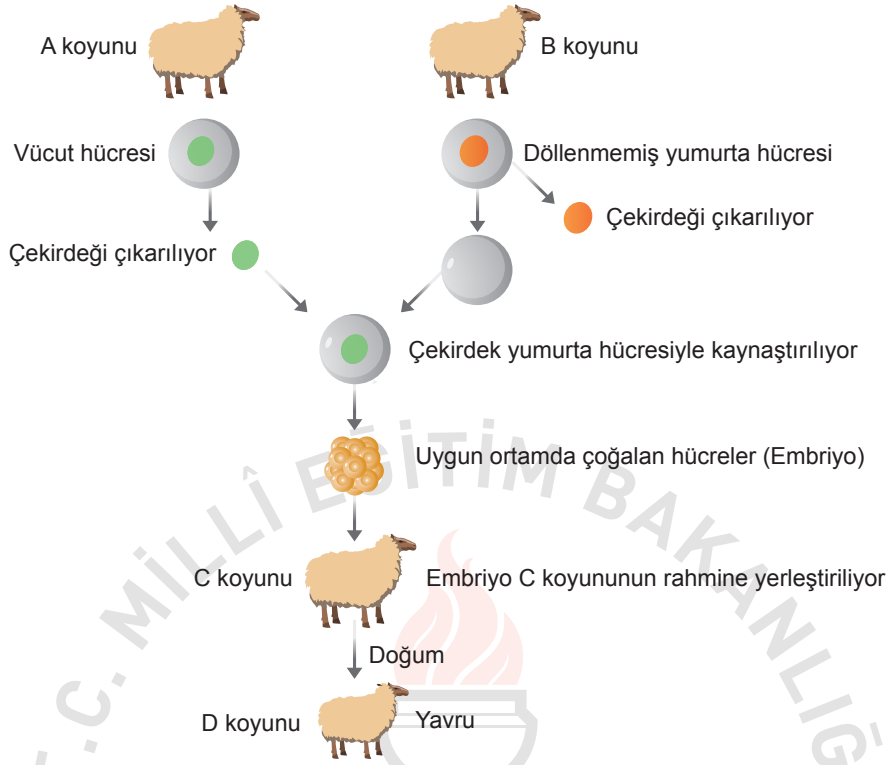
A koyunu

B koyunu

Vücut hücresi

Döllenmemiş yumurta hücresi

Çekirdeği çıkarılıyor

Çekirdeği çıkarılıyor

Çekirdek yumurta hücresiyle kaynaştırılıyor

Uygun ortamda çoğalan hücreler (Embriyo)

C koyunu

Embriyo C koyununun rahmine yerleştiriliyor

Doğum

D koyunu

Yavru

T.C. MİLLÎ EĞİTİM BAKANLIĞI